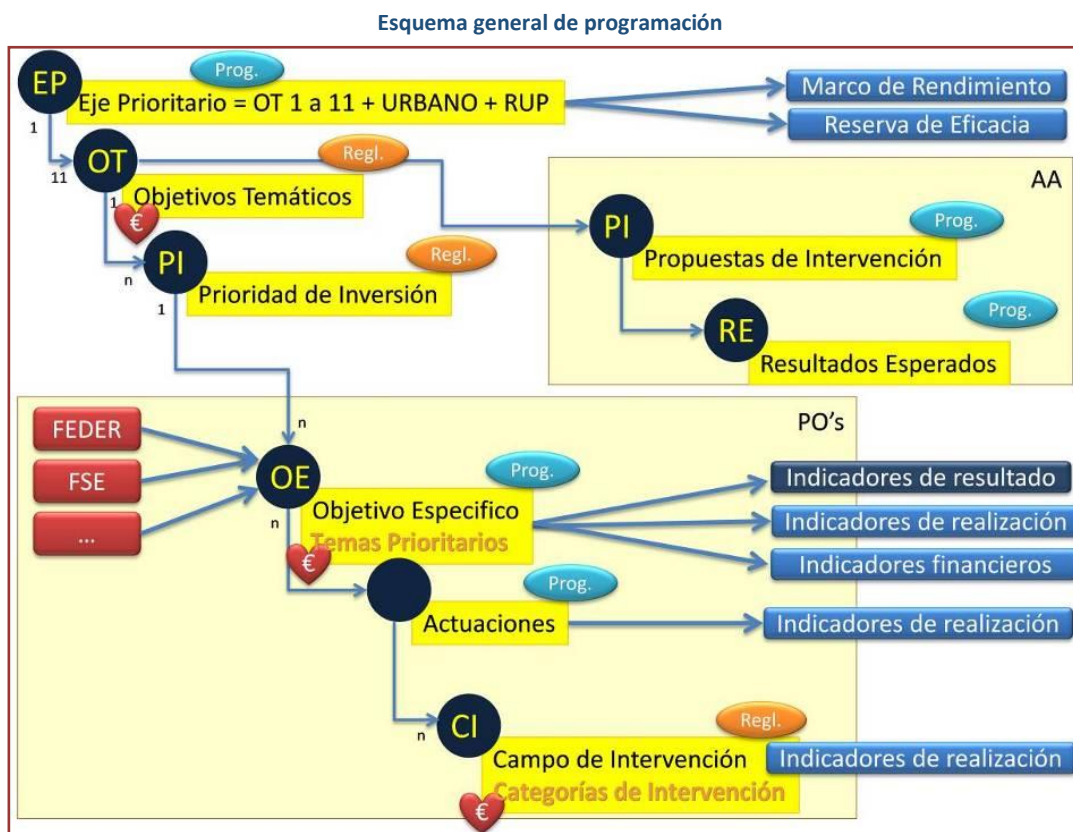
Esquema general de programación

EP
Prog.
Eje Prioritario = OT 1 a 11 + URBANO + RUP
Marco de Rendimiento
Reserva de Eficacia
1
11
OT
Regl.
Objetivos Temáticos
1
€
AA
PI
Prog.
Propuestas de Intervención
n
PI
Regl.
Prioridad de Inversión
1
Prog.
RE
Resultados Esperados

PO's
n
FEDER
FSE
...
OE
Prog.
Objetivo Especifico
Temas Prioritarios
n
€
Indicadores de resultado
Indicadores de realización
Indicadores financieros
Prog.
Actuaciones
Indicadores de realización
n
CI
Regl.
Campo de Intervención
Categorías de Intervención
€
Indicadores de realización